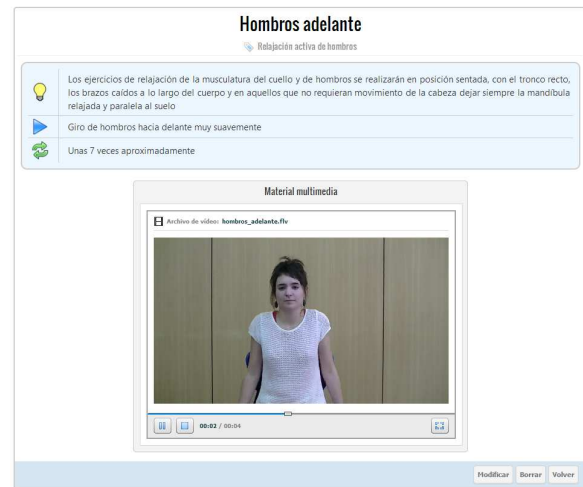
Hombros adelante

Relajación activa de hombros

Los ejercicios de relajación de la musculatura del cuello y de hombros se realizarán en posición sentada, con el tronco recto, los brazos caídos a lo largo del cuerpo y en aquellos que no requieran movimiento de la cabeza dejar siempre la mandíbula relajada y paralela al suelo

Giro de hombros hacia delante muy suavemente

Unas 7 veces aproximadamente

Material multimedia

Archivo de vídeo: hombros_adelante.flv

00:02 / 00:04

Modificar Borrar Volver